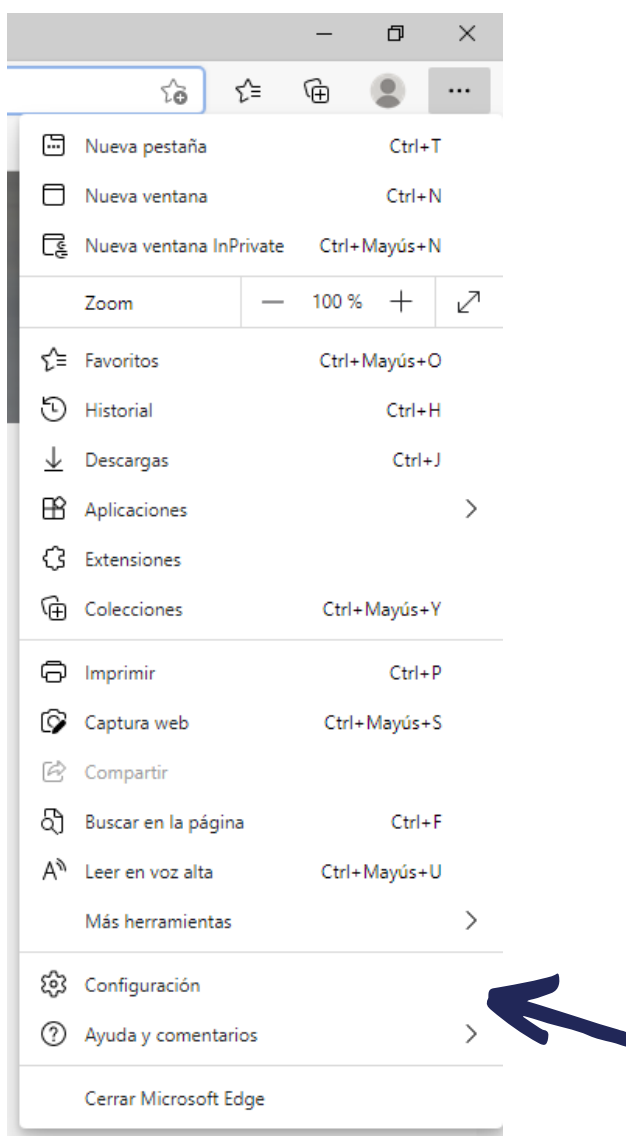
Nueva pestaña Ctrl+T
Nueva ventana Ctrl+N
Nueva ventana InPrivate Ctrl+Mayús+N
Zoom — 100 % +
Favoritos Ctrl+Mayús+O
Historial Ctrl+H
Descargas Ctrl+J
Aplicaciones
Extensiones
Colecciones Ctrl+Mayús+Y
Imprimir Ctrl+P
Captura web Ctrl+Mayús+S
Compartir
Buscar en la página Ctrl+F
Leer en voz alta Ctrl+Mayús+U
Más herramientas
Configuración
Ayuda y comentarios
Cerrar Microsoft Edge